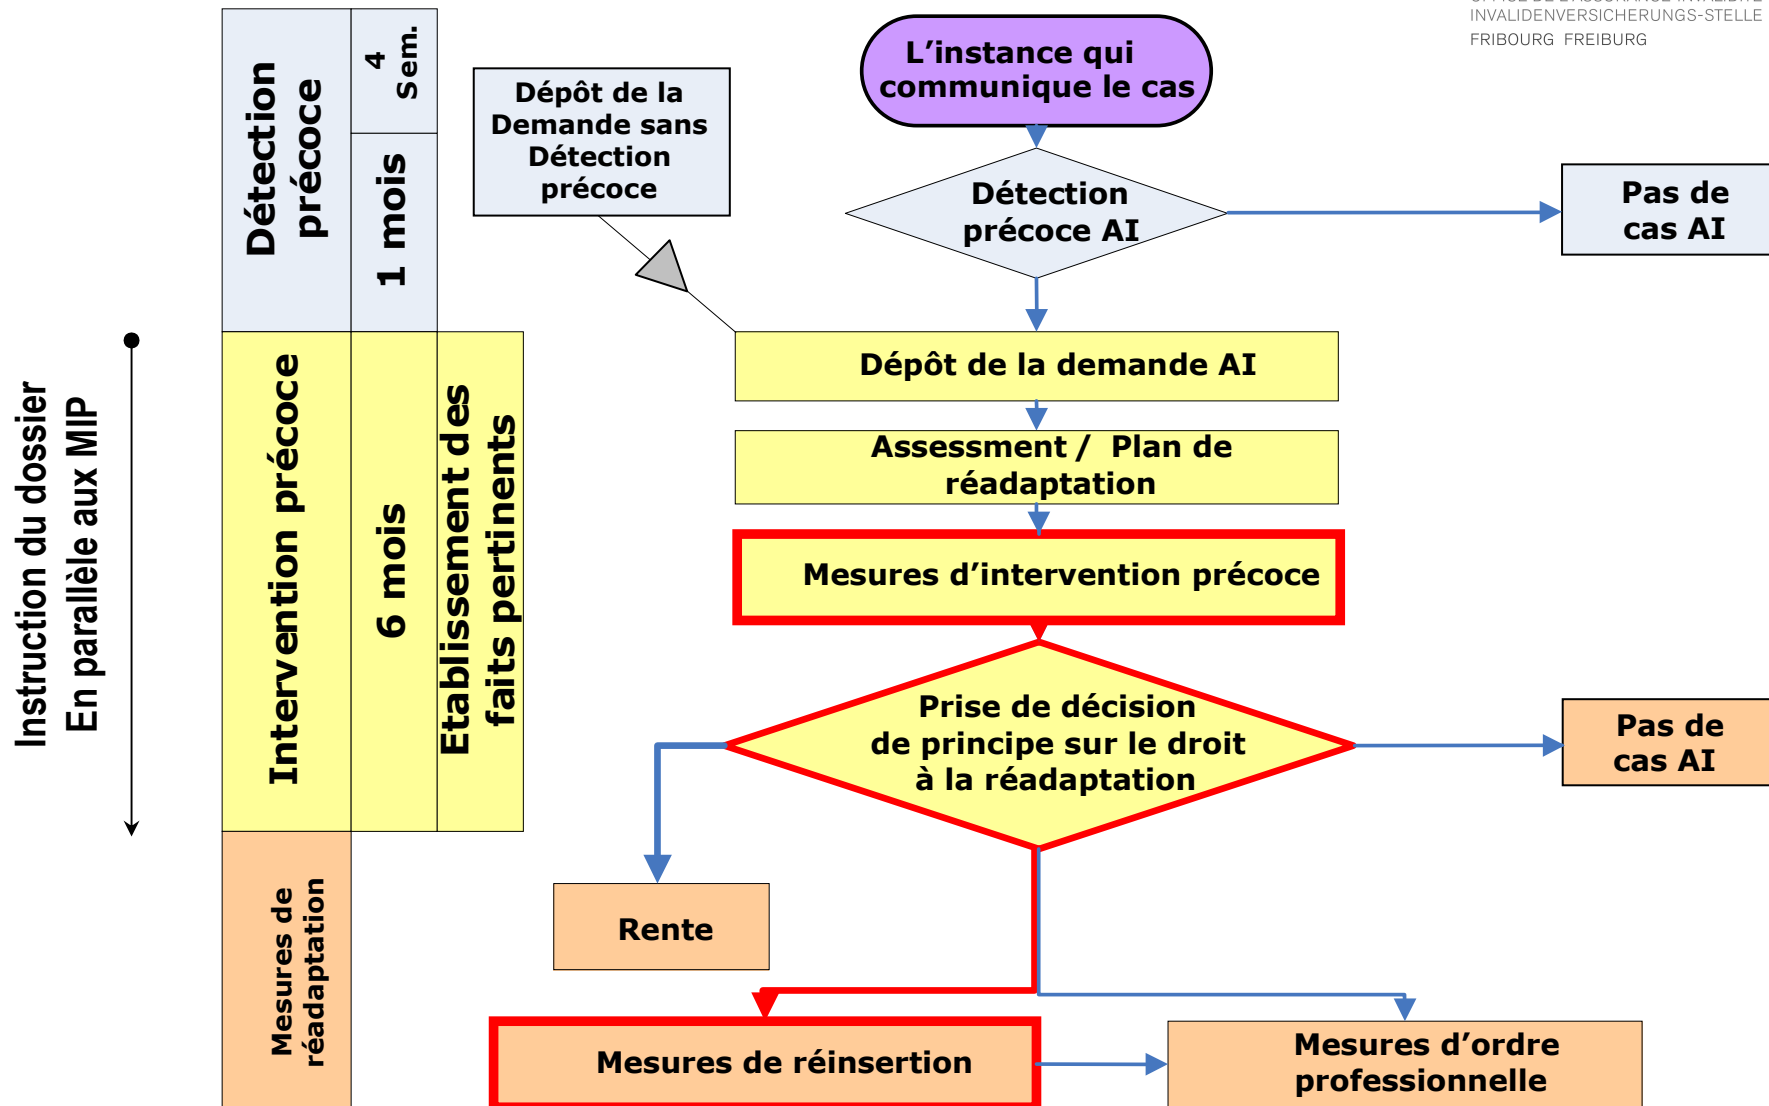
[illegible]
INVALIDENVERSICHERUNGS-STELLE
FRIBOURG FREIBURG

Instruction du dossier
En parallèle aux MIP

Détection précoce

4 Sem.

1 mois

Intervention précoce

6 mois

Etablissement des faits pertinents

Mesures de réadaptation

L'instance qui communique le cas

Dépôt de la Demande sans Détection précoce

Détection précoce AI

Pas de cas AI

Dépôt de la demande AI

Assessment / Plan de réadaptation

Mesures d'intervention précoce

Prise de décision de principe sur le droit à la réadaptation

Pas de cas AI

Rente

Mesures de réinsertion

Mesures d'ordre professionnelle